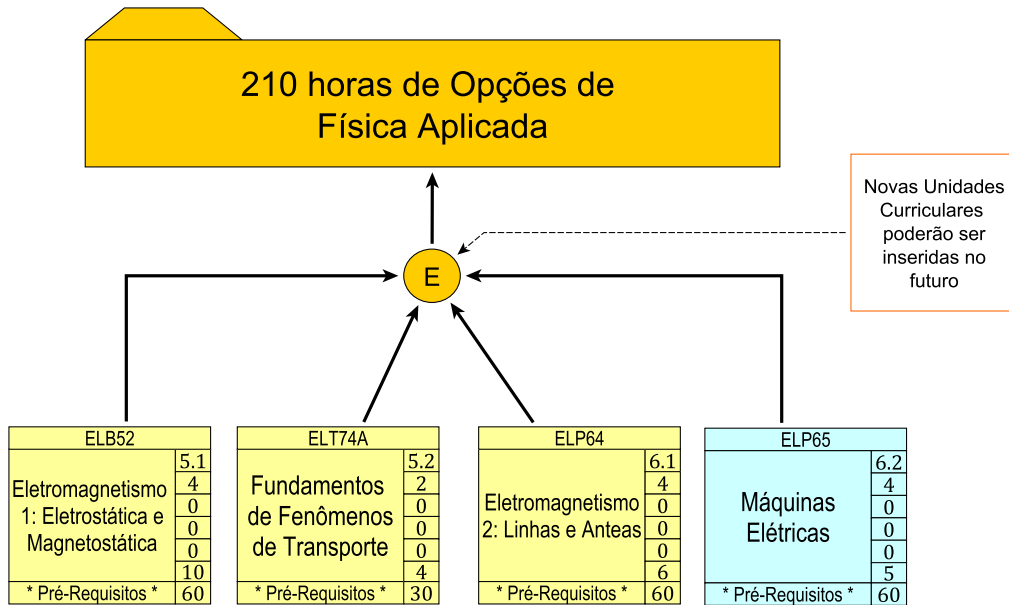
210 horas de Opções de Física Aplicada

Novas Unidades Curriculares poderão ser inseridas no futuro

E

ELB52
Eletromagnetismo 1: Eletrostática e Magnetostática
5.1
4
0
0
0
10
* Pré-Requisitos *
60

ELT74A
Fundamentos de Fenômenos de Transporte
5.2
2
0
0
0
4
* Pré-Requisitos *
30

ELP64
Eletromagnetismo 2: Linhas e Anteas
6.1
4
0
0
0
6
* Pré-Requisitos *
60

ELP65
Máquinas Elétricas
6.2
4
0
0
0
5
* Pré-Requisitos *
60